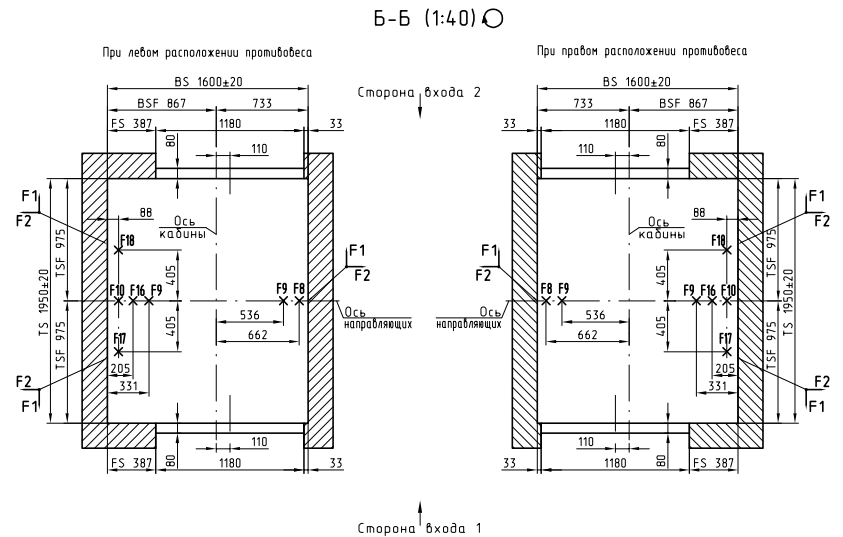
Б-Б (1:40)

При левом расположении противовеса

При правом расположении противовеса

Сторона входа 2

BS 1600±20
BSF 867
733
FS 387
1180
33
80
110
88
Ось кабины
F18
F1
F2
405
F10 F16 F9
F9 F8
Ось направляющих
TSF 975
TS 1950±20
TSF 975
405
536
662
F17
205
331
F2
F1
110
FS 387
80
1180
33

BS 1600±20
733
BSF 867
33
1180
FS 387
110
80
88
Ось кабины
F18
F1
F2
F8 F9
F9 F16 F10
Ось направляющих
405
536
662
405
F17
205
331
TSF 975
TS 1950±20
TSF 975
F1
F2
F2
F1
110
80
33
1180
FS 387

Сторона входа 1